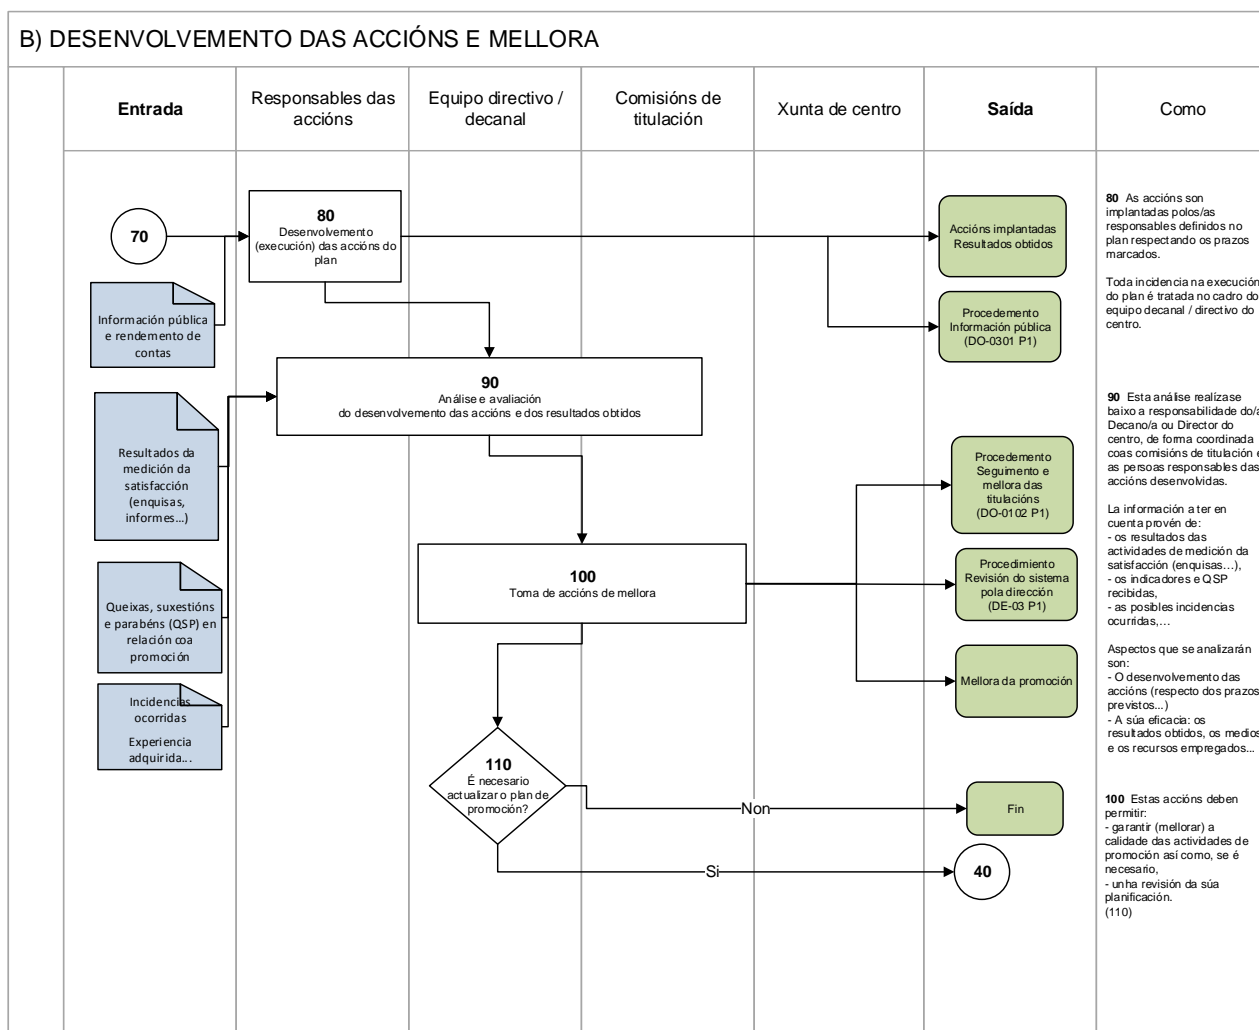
B) DESENVOLVEMENTO DAS ACCIÓNS E MELLORA

Entrada

Responsables das accións

Equipo directivo / decanal

Comisións de titulación

Xunta de centro

Saída

Como

70

Información pública e rendemento de contas

80
Desenvolvemento (execución) das accións do plan

Accións implantadas
Resultados obtidos

Procedemento
Información pública
(DO-0301 P1)

80 As accións son implantadas polos/as responsables definidos no plan respectando os prazos marcados.

Toda incidencia na execución do plan é tratada no cadro do equipo decanal / directivo do centro.

Resultados da medición da satisfacción (enquisas, informes...)

90
Análise e avaliación
do desenvolvemento das accións e dos resultados obtidos

90 Esta análise realízase baixo a responsabilidade do/a Decano/a ou Director do centro, de forma coordinada coas comisións de titulación e as persoas responsables das accións desenvolvidas.

La información a ter en cuenta provén de:
- os resultados das actividades de medición da satisfacción (enquisas...),
- os indicadores e QSP recibidas,
- as posibles incidencias ocurridas,...

Aspectos que se analizarán son:
- O desenvolvemento das accións (respecto dos prazos previstos...)
- A súa eficacia: os resultados obtidos, os medios e os recursos empregados...

Procedemento
Seguimento e mellora das titulacións
(DO-0102 P1)

Queixas, suxestións e parabéns (QSP) en relación coa promoción

100
Toma de accións de mellora

Procedimiento
Revisión do sistema pola dirección
(DE-03 P1)

Mellora da promoción

Incidencias ocorridas

Experiencia adquirida...

110
É necesario actualizar o plan de promoción?

Non

Fin

Si

40

100 Estas accións deben permitir:
- garantir (mellorar) a calidade das actividades de promoción así como, se é necesario,
- unha revisión da súa planificación.
(110)